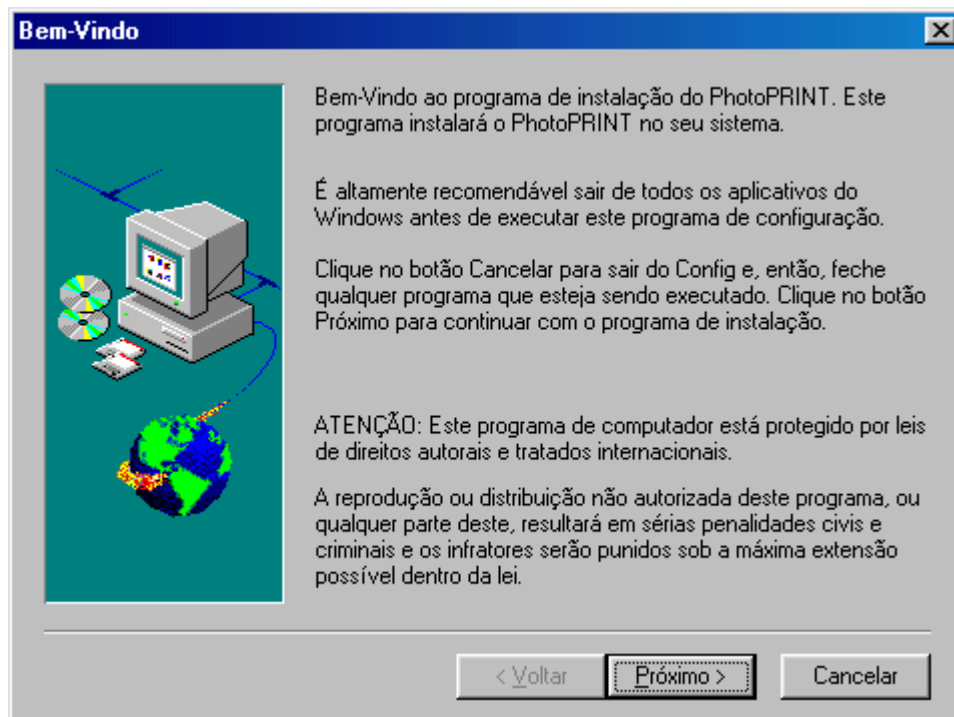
Bem-Vindo

Bem-Vindo ao programa de instalação do PhotoPRINT. Este programa instalará o PhotoPRINT no seu sistema.

É altamente recomendável sair de todos os aplicativos do Windows antes de executar este programa de configuração.

Clique no botão Cancelar para sair do Config e, então, feche qualquer programa que esteja sendo executado. Clique no botão Próximo para continuar com o programa de instalação.

ATENÇÃO: Este programa de computador está protegido por leis de direitos autorais e tratados internacionais.

A reprodução ou distribuição não autorizada deste programa, ou qualquer parte deste, resultará em sérias penalidades civis e criminais e os infratores serão punidos sob a máxima extensão possível dentro da lei.

< Voltar Próximo > Cancelar